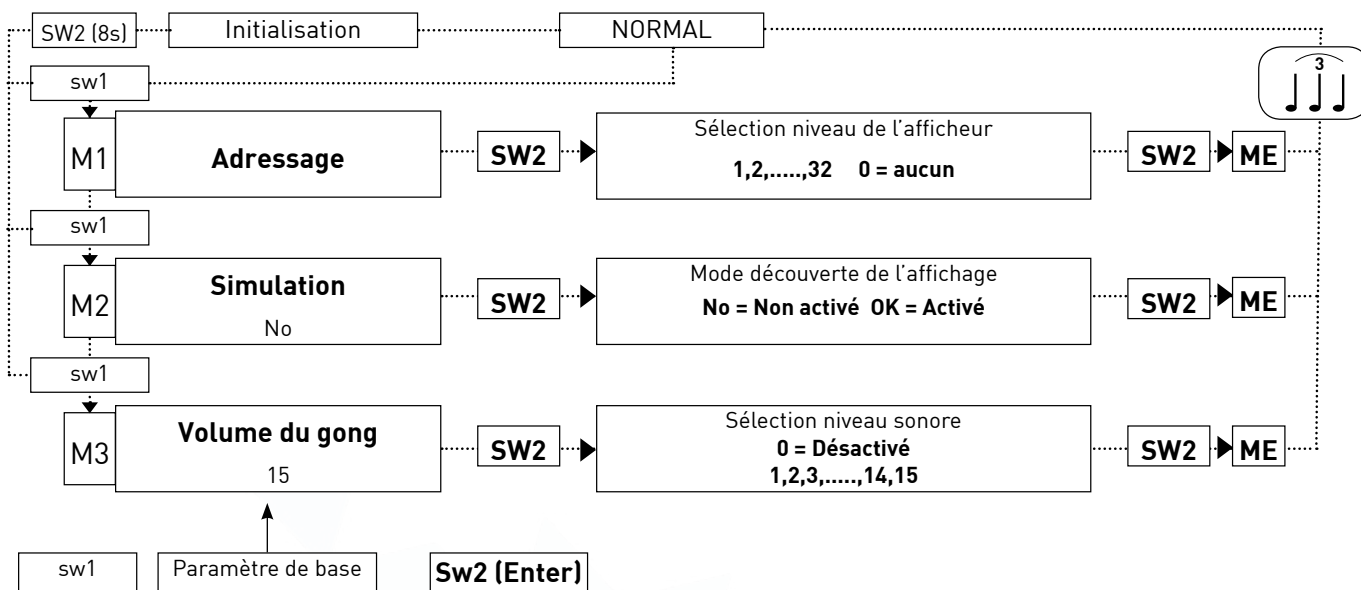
SW2 (8s)

Initialisation

NORMAL

sw1

3

M1

Adressage

SW2

Sélection niveau de l'afficheur

1,2,.....,32 0 = aucun

SW2

ME

sw1

M2

Simulation

No

SW2

Mode découverte de l'affichage

No = Non activé OK = Activé

SW2

ME

sw1

M3

Volume du gong

15

SW2

Sélection niveau sonore

0 = Désactivé

1,2,3,.....,14,15

SW2

ME

sw1

Paramètre de base

Sw2 (Enter)